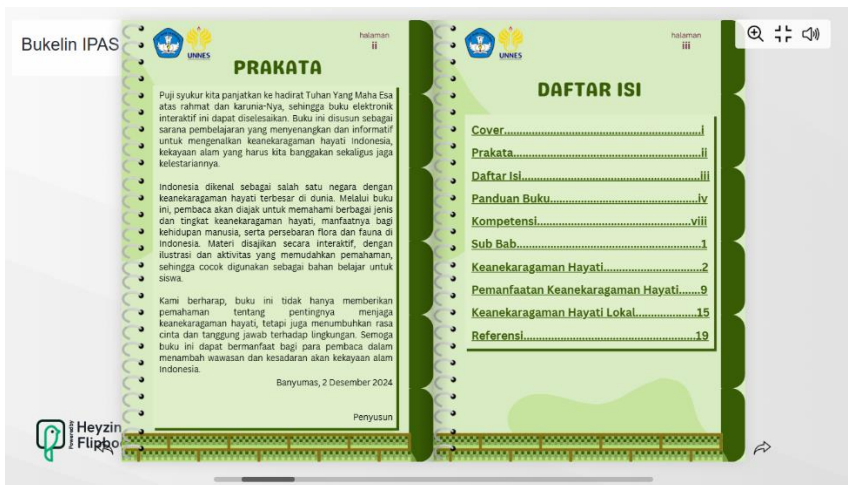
Bukelin IPAS

UNNES

halaman
ii

PRAKATA

Puji syukur kita panjatkan ke hadirat Tuhan Yang Maha Esa atas rahmat dan karunia-Nya, sehingga buku elektronik interaktif ini dapat diselesaikan. Buku ini disusun sebagai sarana pembelajaran yang menyenangkan dan informatif untuk mengenalkan keanekaragaman hayati Indonesia, kekayaan alam yang harus kita banggakan sekaligus jaga kelestariannya.

Indonesia dikenal sebagai salah satu negara dengan keanekaragaman hayati terbesar di dunia. Melalui buku ini, pembaca akan diajak untuk memahami berbagai jenis dan tingkat keanekaragaman hayati, manfaatnya bagi kehidupan manusia, serta persebaran flora dan fauna di Indonesia. Materi disajikan secara interaktif, dengan ilustrasi dan aktivitas yang memudahkan pemahaman, sehingga cocok digunakan sebagai bahan belajar untuk siswa.

Kami berharap, buku ini tidak hanya memberikan pemahaman tentang pentingnya menjaga keanekaragaman hayati, tetapi juga menumbuhkan rasa cinta dan tanggung jawab terhadap lingkungan. Semoga buku ini dapat bermanfaat bagi para pembaca dalam menambah wawasan dan kesadaran akan kekayaan alam Indonesia.

Banyumas, 2 Desember 2024

Penyusun

UNNES

halaman
iii

DAFTAR ISI

Cover.......................................................i
Prakata...................................................ii
Daftar Isi................................................iii
Panduan Buku........................................iv
Kompetensi...........................................viii
Sub Bab..................................................1
Keanekaragaman Hayati.........................2
Pemanfaatan Keanekaragaman Hayati.......9
Keanekaragaman Hayati Lokal..............15
Referensi................................................19

Powered by Heyzine Flipbook